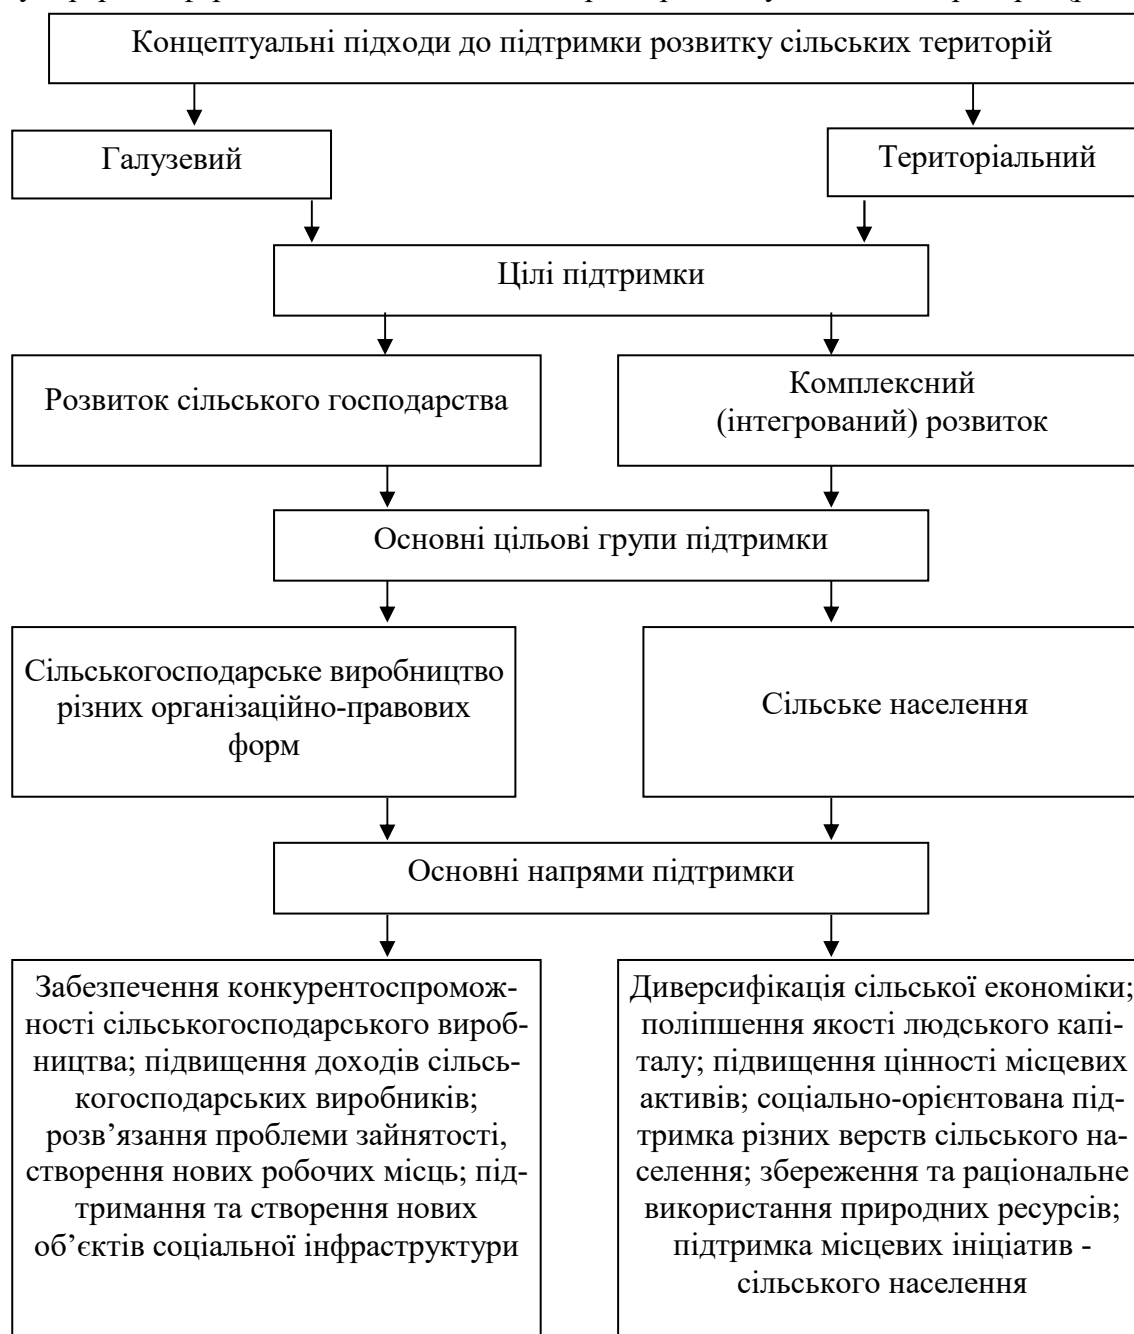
Концептуальні підходи до підтримки розвитку сільських територій

Галузевий

Територіальний

Цілі підтримки

Розвиток сільського господарства

Комплексний (інтегрований) розвиток

Основні цільові групи підтримки

Сільськогосподарське виробництво різних організаційно-правових форм

Сільське населення

Основні напрями підтримки

Забезпечення конкурентоспроможності сільськогосподарського виробництва; підвищення доходів сільськогосподарських виробників; розв'язання проблеми зайнятості, створення нових робочих місць; підтримання та створення нових об'єктів соціальної інфраструктури

Диверсифікація сільської економіки; поліпшення якості людського капіталу; підвищення цінності місцевих активів; соціально-орієнтована підтримка різних верств сільського населення; збереження та раціональне використання природних ресурсів; підтримка місцевих ініціатив - сільського населення